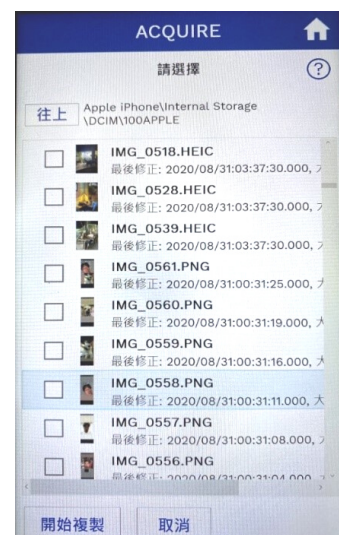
ACQUIRE

請選擇

?

往上 Apple iPhone\Internal Storage \DCIM\100APPLE

IMG_0518.HEIC
最後修正: 2020/08/31:03:37:30.000, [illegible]

IMG_0528.HEIC
最後修正: 2020/08/31:03:37:30.000, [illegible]

IMG_0539.HEIC
最後修正: 2020/08/31:03:37:30.000, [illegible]

IMG_0561.PNG
最後修正: 2020/08/31:00:31:25.000, 大

IMG_0560.PNG
最後修正: 2020/08/31:00:31:19.000, 大

IMG_0559.PNG
最後修正: 2020/08/31:00:31:16.000, 大

IMG_0558.PNG
最後修正: 2020/08/31:00:31:11.000, 大

IMG_0557.PNG
最後修正: 2020/08/31:00:31:08.000, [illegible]

IMG_0556.PNG
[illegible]

開始複製 取消